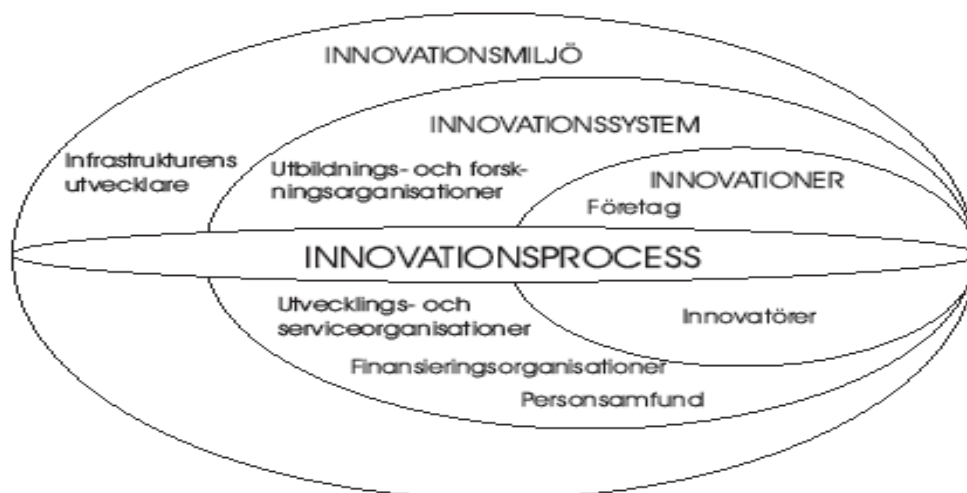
INNOVATIONSMILJÖ

INNOVATIONSSYSTEM

Infrastrukturens utvecklare

Utbildnings- och forskningsorganisationer

INNOVATIONER

Företag

INNOVATIONSPROCESS

Utvecklings- och serviceorganisationer

Innovatörer

Finansieringsorganisationer

Personsamfund